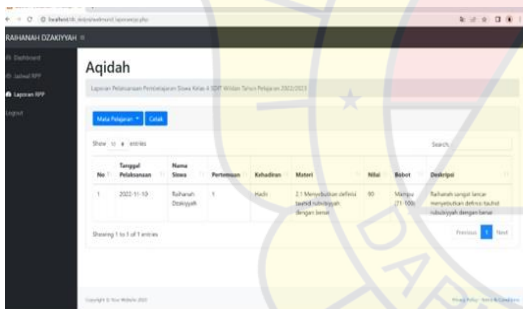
localhost/sdit_darulfalah/walimurid_laporanrpp.php

RAIHANAH DZAKIYYAH ≡

Dashboard

Jadwal RPP

Laporan RPP

Logout

Aqidah

Laporan Pelaksanaan Pembelajaran Siswa Kelas 4 SDIT Wildan Tahun Pelajaran 2022/2023

Mata Pelajaran ▾ Cetak

Show 10 ▾ entries

Search:

| No | Tanggal Pelaksanaan | Nama Siswa | Pertemuan | Kehadiran | Materi | Nilai | Bobot | Deskripsi |
|---|---|---|---|---|---|---|---|---|
| 1 | 2022-11-10 | Raihanah Dzakiyyah | 1 | Hadir | 2.1 Menyebutkan definisi tauhid rububiyyah dengan benar | 90 | Mampu (71-100) | Raihanah sangat lancar menyebutkan definisi tauhid rububiyyah dengan benar |

Showing 1 to 1 of 1 entries

Previous 1 Next

Copyright © Your Website 2022

Privacy Policy · Terms & Conditions